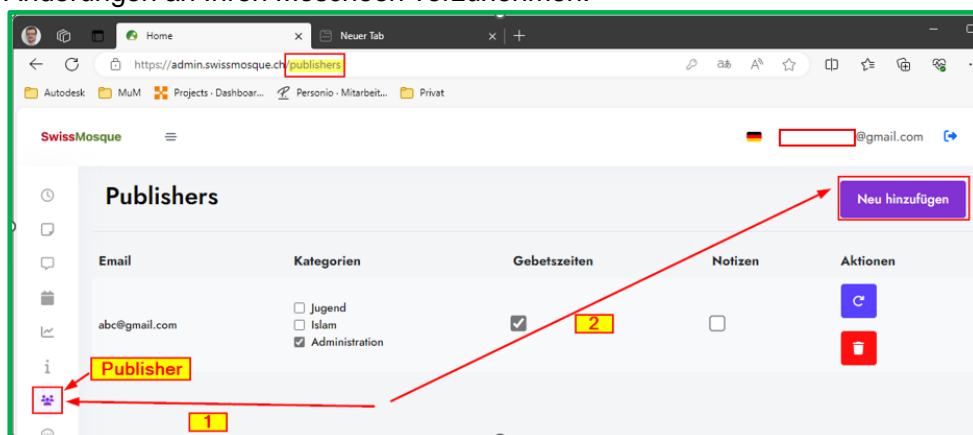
Home
Neuer Tab
https://admin.swissmosque.ch/publishers
Autodesk MuM Projects · Dashboar... Personio · Mitarbeit... Privat

SwissMosque
@gmail.com

Publishers
Neu hinzufügen

| Email | Kategorien | Gebetszeiten | Notizen | Aktionen |
|---|---|---|---|---|
| abc@gmail.com | Jugend, Islam, Administration | | | |

Publisher
1
2